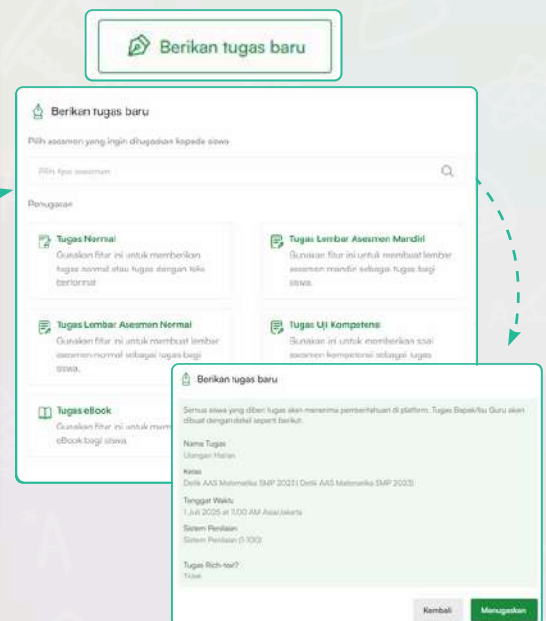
Berikan tugas baru

Berikan tugas baru

Pilih asesmen yang ingin ditugaskan kepada siswa

Pilih tipe asesmen

Penugasan

Tugas Normal
Gunakan fitur ini untuk memberikan tugas normal atau tugas dengan teks berformat

Tugas Lembar Asesmen Mandiri
Gunakan fitur ini untuk membuat lembar asesmen mandiri sebagai tugas bagi siswa.

Tugas Lembar Asesmen Normal
Gunakan fitur ini untuk membuat lembar asesmen normal sebagai tugas bagi siswa.

Tugas Uji Kompetensi
Gunakan fitur ini untuk memberikan soal asesmen kompetensi sebagai tugas

Tugas eBook
Gunakan fitur ini untuk mem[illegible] eBook bagi siswa.

Berikan tugas baru

Semua siswa yang diberi tugas akan menerima pemberitahuan di platform. Tugas Bapak/Ibu Guru akan dibuat dengan detail seperti berikut:

Nama Tugas
Ulangan Harian

Kelas
Detik AAS Matematika SMP 2023 | Detik AAS Matematika SMP 2023

Tanggal Waktu
1 Juli 2025 at 11:00 AM Asia/Jakarta

Sistem Penilaian
Sistem Penilaian (1-100)

Tugas Rich-text?
True

Kembali
Menugaskan